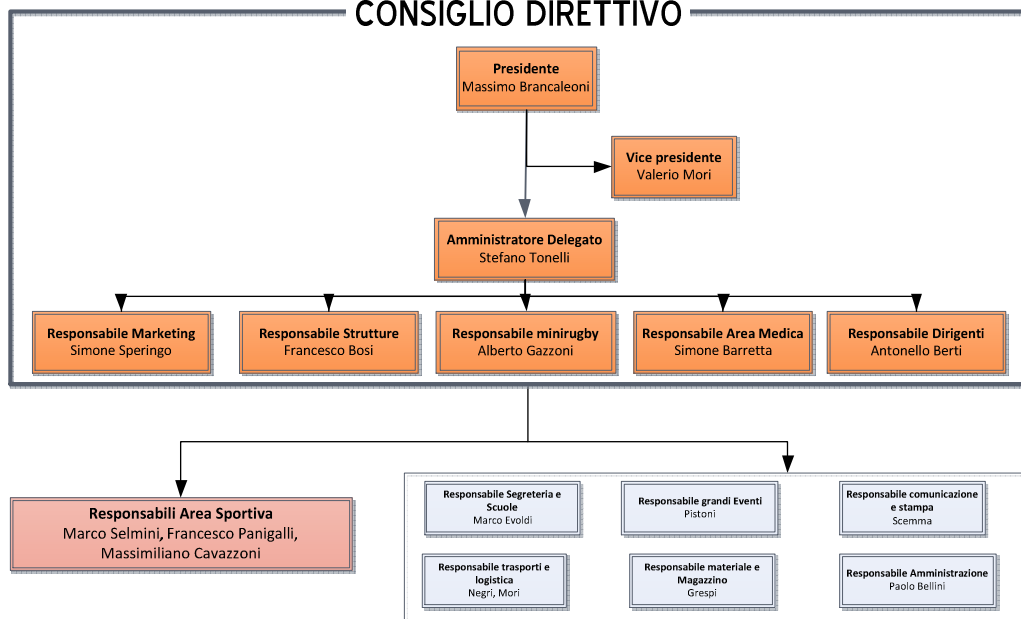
CONSIGLIO DIRETTIVO

Presidente
Massimo Brancaleoni

Vice presidente
Valerio Mori

Amministratore Delegato
Stefano Tonelli

Responsabile Marketing
Simone Speringo

Responsabile Strutture
Francesco Bosi

Responsabile minirugby
Alberto Gazzoni

Responsabile Area Medica
Simone Barretta

Responsabile Dirigenti
Antonello Berti

Responsabili Area Sportiva
Marco Selmini, Francesco Panigalli, Massimiliano Cavazzoni

Responsabile Segreteria e Scuole
Marco Evoldi

Responsabile grandi Eventi
Pistoni

Responsabile comunicazione e stampa
Scemma

Responsabile trasporti e logistica
Negri, Mori

Responsabile materiale e Magazzino
Grespi

Responsabile Amministrazione
Paolo Bellini